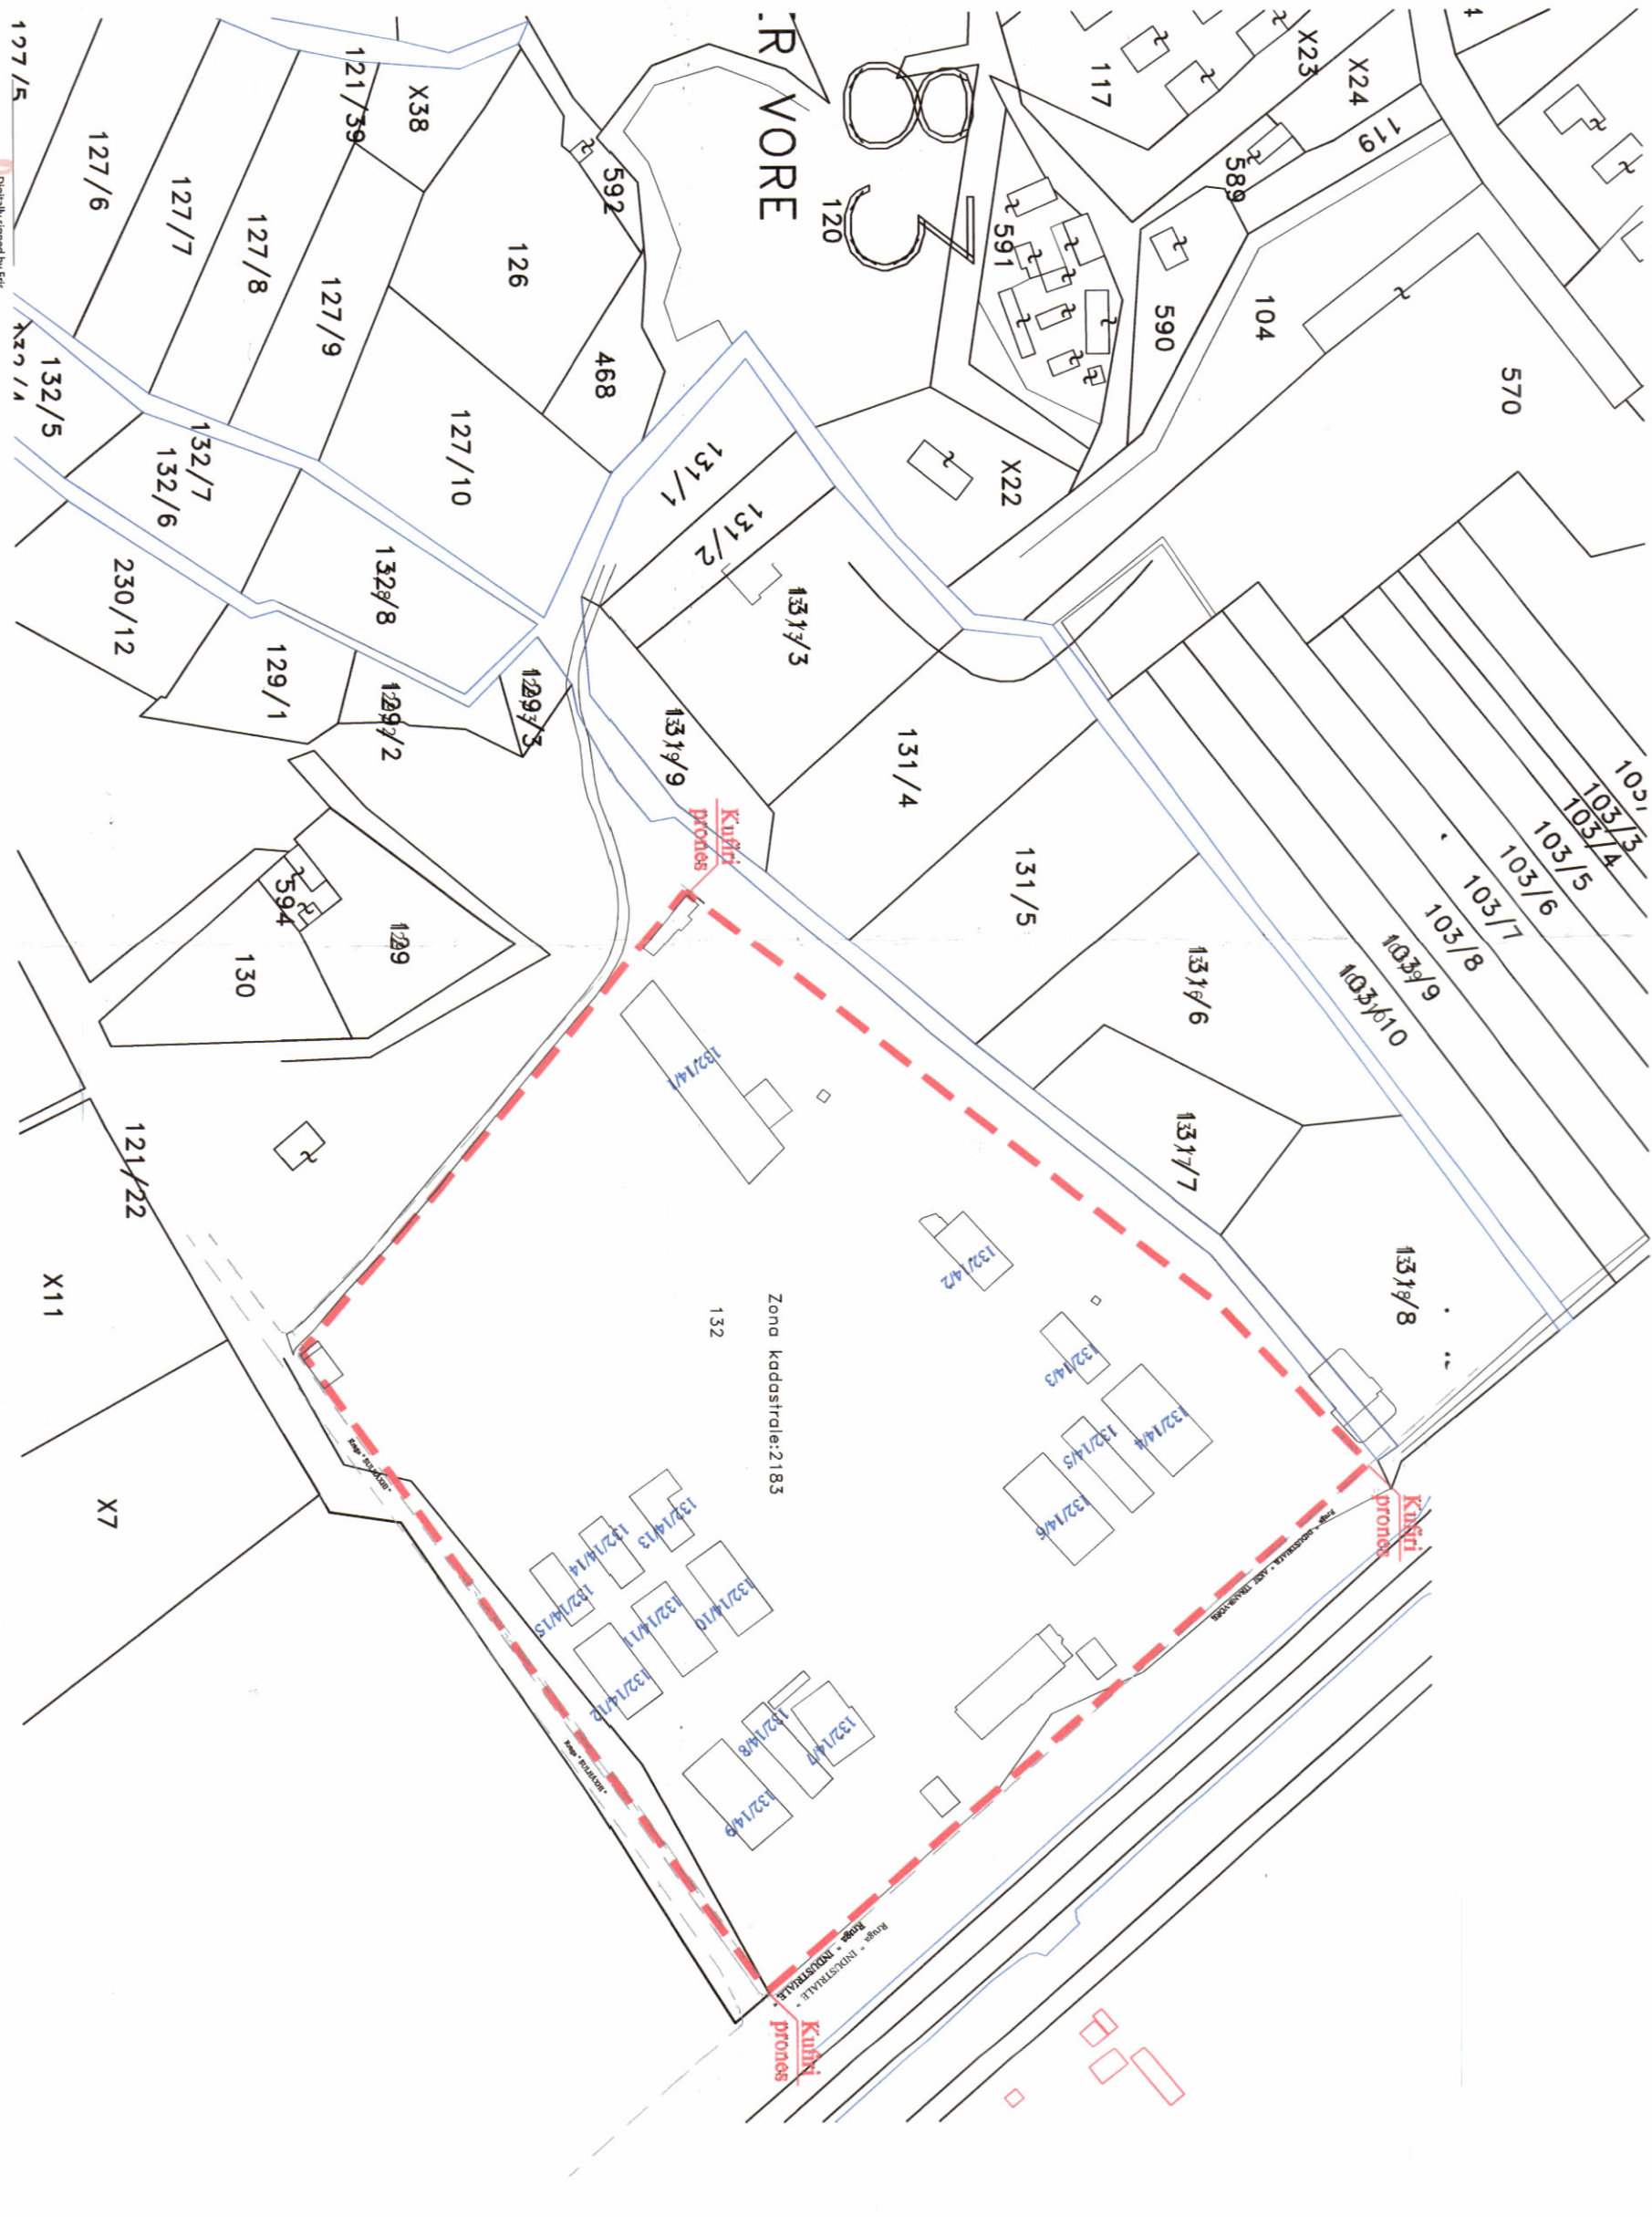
VORE
83
127/5
127/6
127/7
127/8
127/9
121/39
X38
592
126
468
127/10
120
117
X23
X24
119
589
591
590
104
570
X22
131/1
131/2
131/3
131/4
131/5
131/6
131/7
131/8
131/9
132/5
132/7
132/6
132/8
230/12
129/1
129/2
129/3
594
129
130
121/22
X11
X7
103/3
103/4
103/5
103/6
103/7
103/8
103/9
103/10
Kufiri prones
Kufiri prones
Kufiri prones
132/14/1
132/14/2
132/14/3
132/14/4
132/14/5
132/14/6
132/14/7
132/14/8
132/14/9
132/14/10
132/14/11
132/14/12
132/14/13
132/14/14
132/14/15
132
Zona kadastrale:2183
Rruga "INDUSTRIALE"
Rruga "INDUSTRIALE"
Rruga "INDUSTRIALE - AXI TIRANE-VORE"
Rruga "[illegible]"
Rruga "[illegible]"